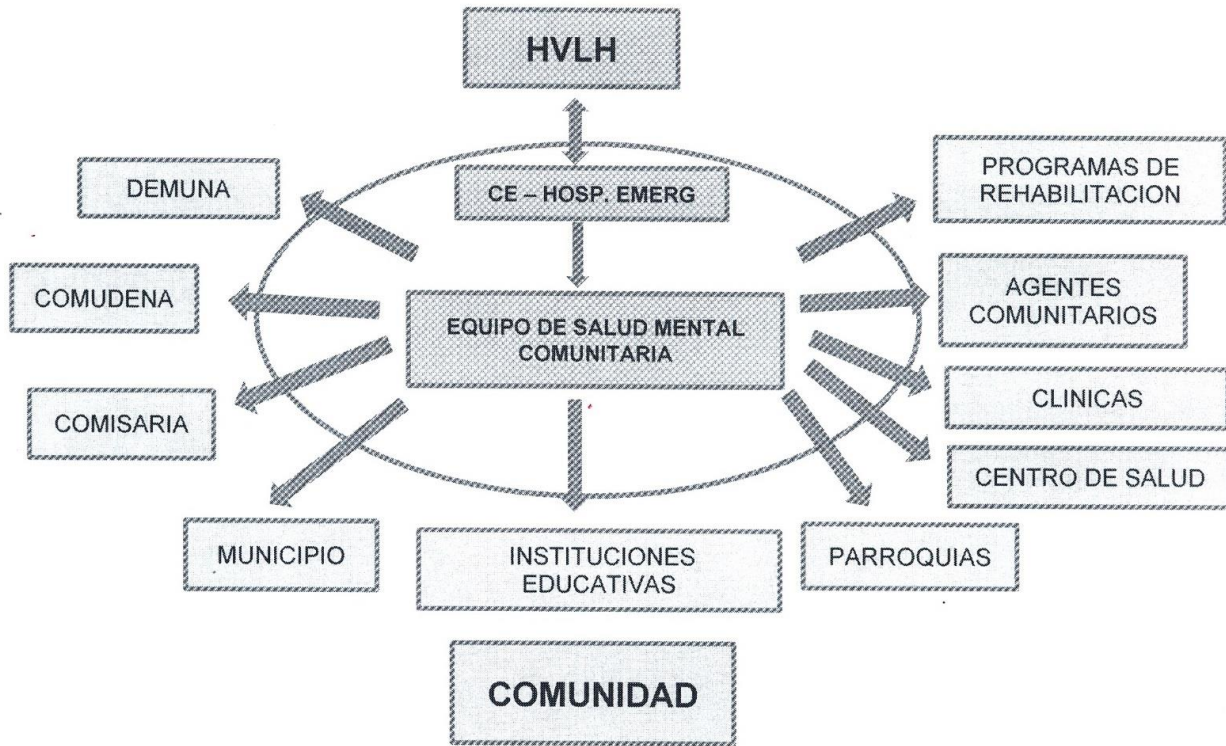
HVLH

DEMUNA

CE – HOSP. EMERG

PROGRAMAS DE REHABILITACION

COMUDENA

EQUIPO DE SALUD MENTAL COMUNITARIA

AGENTES COMUNITARIOS

COMISARIA

CLINICAS

CENTRO DE SALUD

MUNICIPIO

INSTITUCIONES EDUCATIVAS

PARROQUIAS

COMUNIDAD